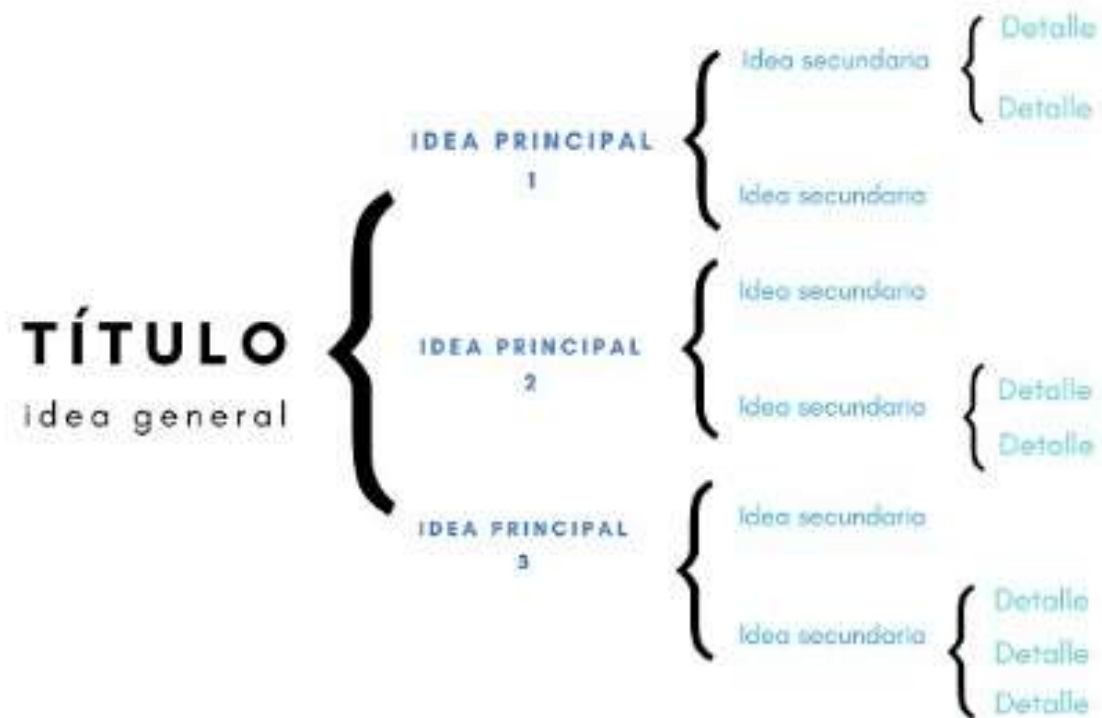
TÍTULO
idea general

IDEA PRINCIPAL 1

Idea secundaria

Detalle

Detalle

Idea secundaria

IDEA PRINCIPAL 2

Idea secundaria

Idea secundaria

Detalle

Detalle

IDEA PRINCIPAL 3

Idea secundaria

Idea secundaria

Detalle

Detalle

Detalle